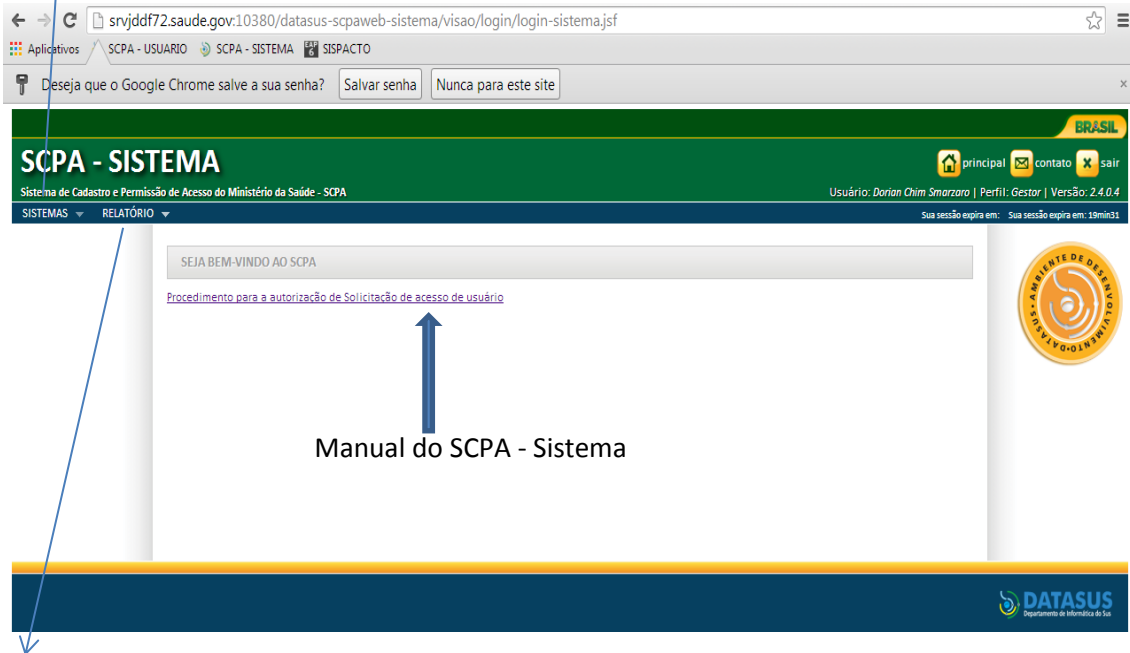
srvjddf72.saude.gov:10380/datasus-scpaweb-sistema/visao/login/login-sistema.jsf

Aplicativos SCPA - USUARIO SCPA - SISTEMA SISPACTO

Deseja que o Google Chrome salve a sua senha? Salvar senha Nunca para este site

BRASIL

SCPA - SISTEMA

principal contato sair

Sistema de Cadastro e Permissão de Acesso do Ministério da Saúde - SCPA

Usuário: Dorian Chim Smarzaro | Perfil: Gestor | Versão: 2.4.0.4

SISTEMAS RELATÓRIO

Sua sessão expira em: Sua sessão expira em: 19min31

SEJA BEM-VINDO AO SCPA

Procedimento para a autorização de Solicitação de acesso de usuário

AMBIENTE DE DESENVOLVIMENTO DATASUS

Manual do SCPA - Sistema

DATASUS
Departamento de Informática do SUS